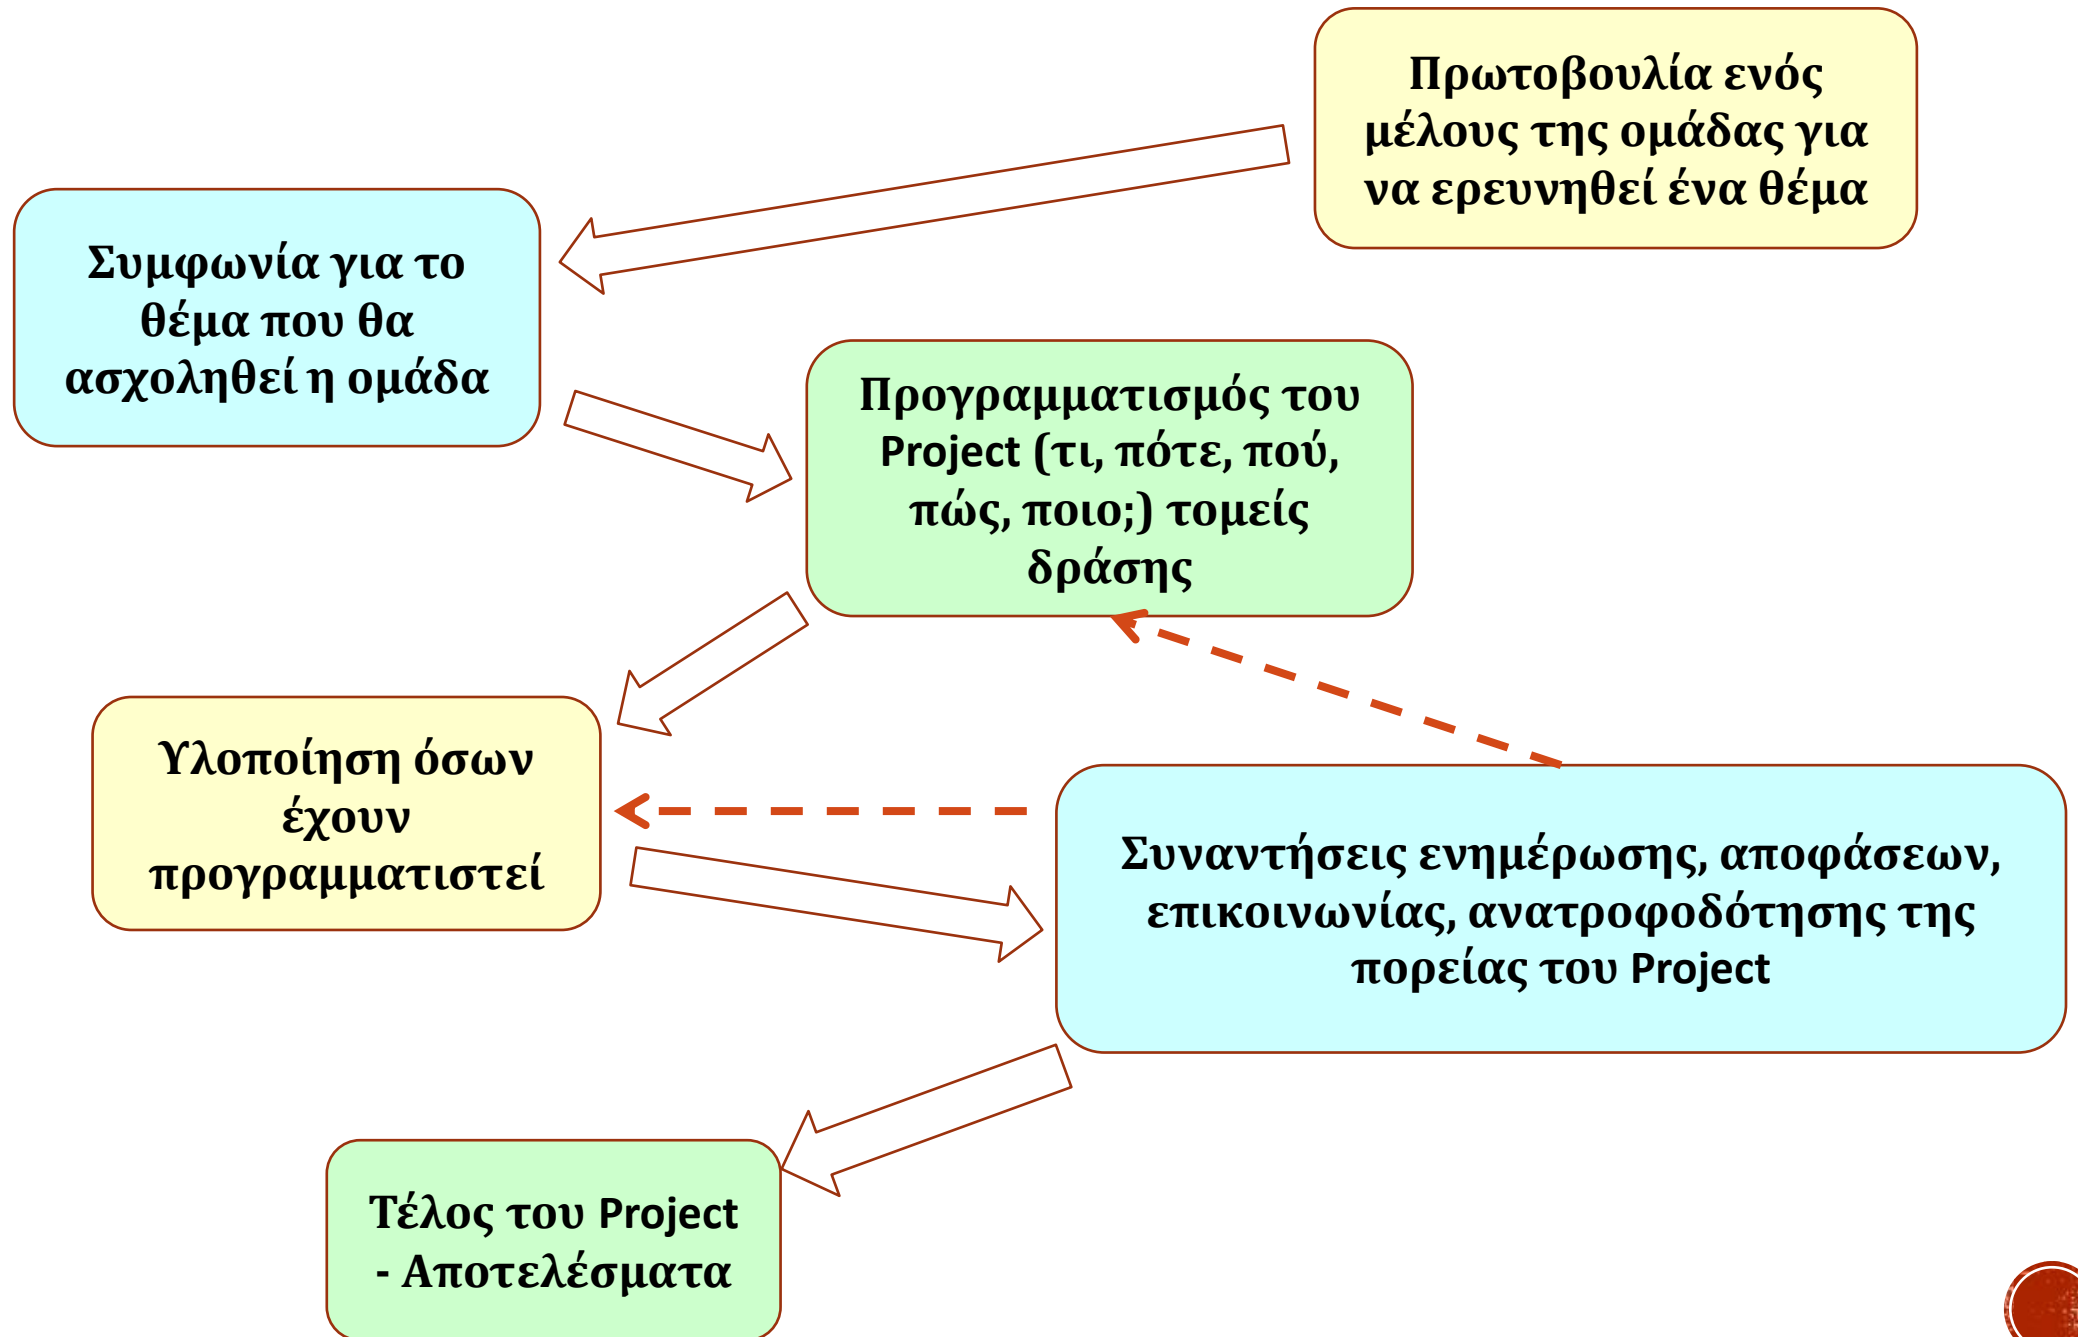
Πρωτοβουλία ενός μέλους της ομάδας για να ερευνηθεί ένα θέμα

Συμφωνία για το θέμα που θα ασχοληθεί η ομάδα

Προγραμματισμός του Project (τι, πότε, πού, πώς, ποιο;) τομείς δράσης

Υλοποίηση όσων έχουν προγραμματιστεί

Συναντήσεις ενημέρωσης, αποφάσεων, επικοινωνίας, ανατροφοδότησης της πορείας του Project

Τέλος του Project - Αποτελέσματα